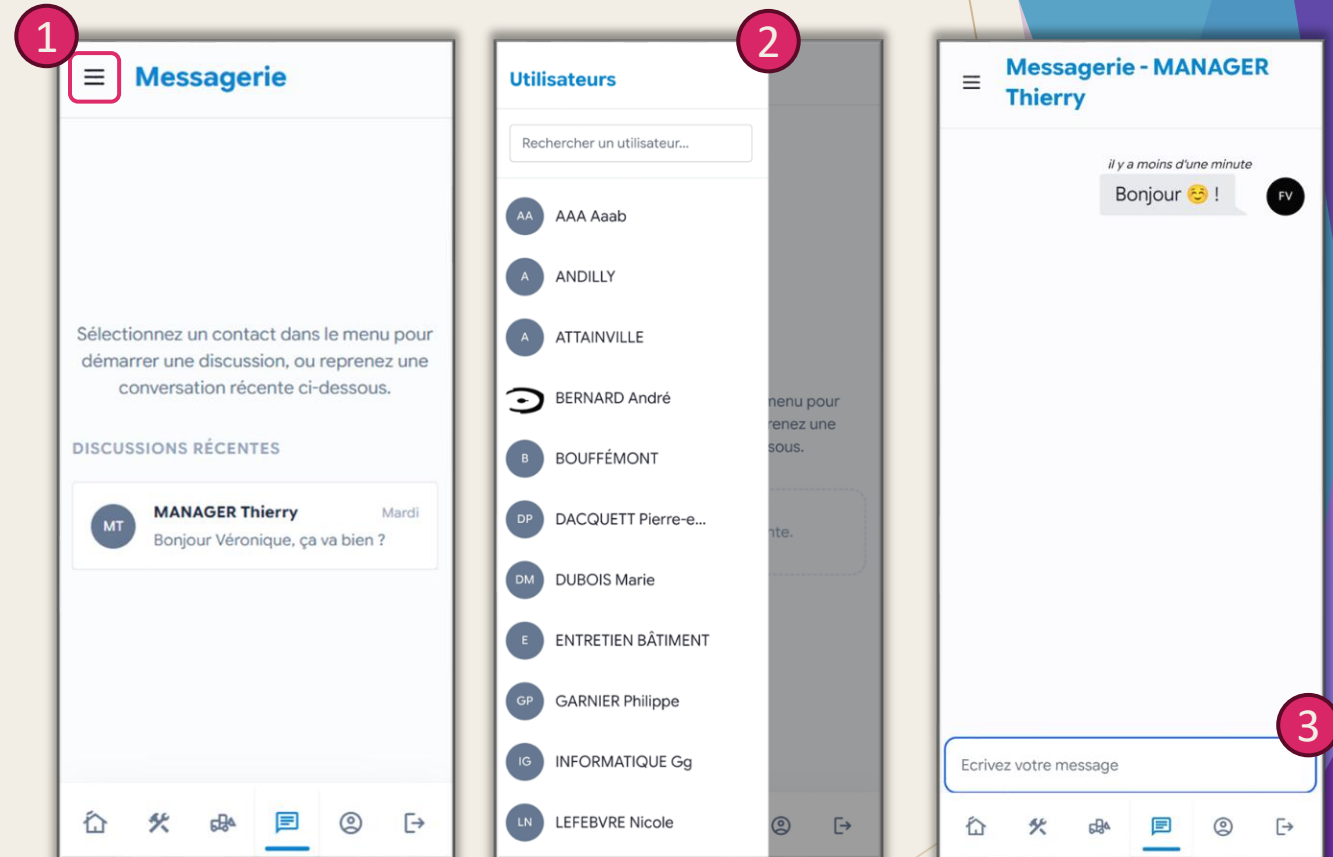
1

Messagerie

Sélectionnez un contact dans le menu pour démarrer une discussion, ou reprenez une conversation récente ci-dessous.

DISCUSSIONS RÉCENTES

MT MANAGER Thierry Mardi
Bonjour Véronique, ça va bien ?

2

Utilisateurs

Rechercher un utilisateur...

AA AAA Aaab
A ANDILLY
A ATTAINVILLE
BERNARD André
B BOUFFÉMONT
DP DACQUETT Pierre-e...
DM DUBOIS Marie
E ENTRETIEN BÂTIMENT
GP GARNIER Philippe
IG INFORMATIQUE Gg
LN LEFEBVRE Nicole

menu pour
renez une
sous.
nte.

Messagerie - MANAGER Thierry

il y a moins d'une minute
Bonjour ☺️ !
FV

3

Ecrivez votre message